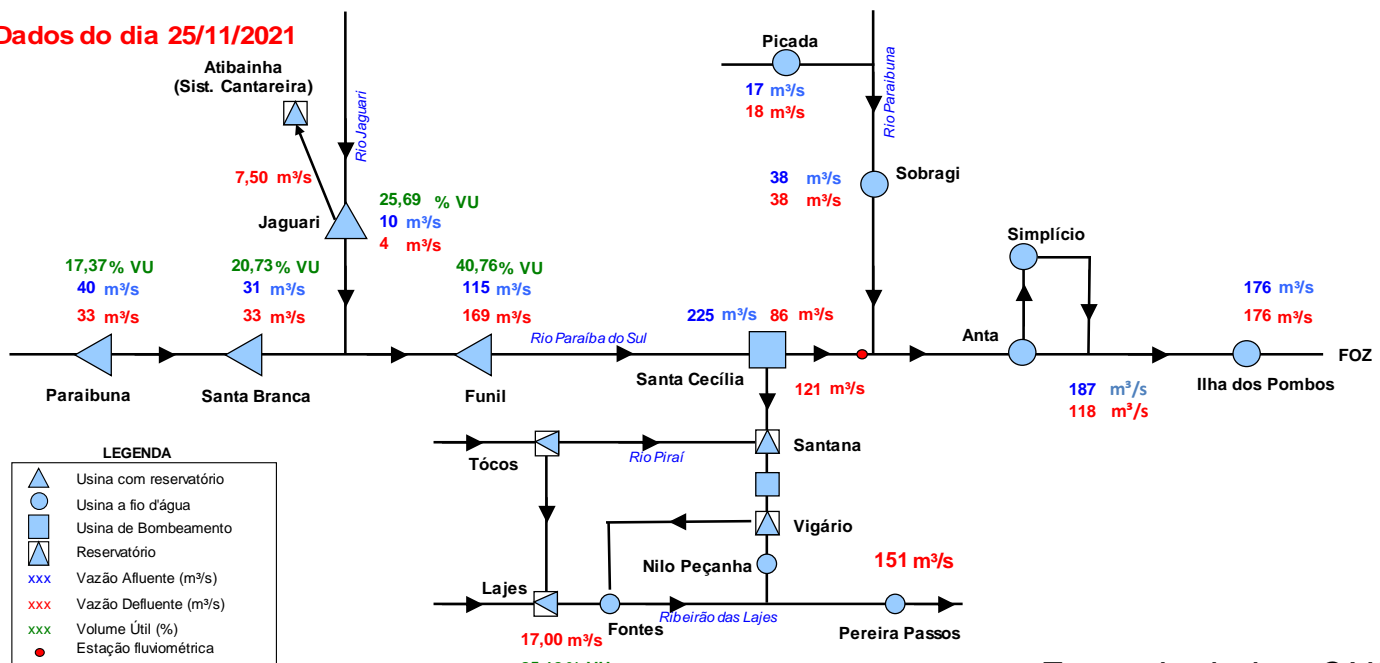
Dados do dia 25/11/2021

Atibainha (Sist. Cantareira)

Rio Jaguari

7,50 m³/s

Jaguari

25,69 % VU
10 m³/s
4 m³/s

Picada

17 m³/s
18 m³/s

Rio Paraibuna

38 m³/s
38 m³/s

Sobragi

Simplício

17,37 % VU
40 m³/s
33 m³/s

20,73 % VU
31 m³/s
33 m³/s

40,76 % VU
115 m³/s
169 m³/s

225 m³/s 86 m³/s

176 m³/s
176 m³/s

Rio Paraíba do Sul

Anta

FOZ

Paraibuna

Santa Branca

Funil

Santa Cecília

121 m³/s

187 m³/s
118 m³/s

Ilha dos Pombos

LEGENDA
Usina com reservatório
Usina a fio d'água
Usina de Bombeamento
Reservatório
xxx Vazão Afluente (m³/s)
xxx Vazão Defluente (m³/s)
xxx Volume Útil (%)
Estação fluviométrica

Tócos

Rio Piraí

Santana

Vigário

Nilo Peçanha

151 m³/s

Lajes

Fontes

Ribeirão das Lajes

Pereira Passos

17,00 m³/s

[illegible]